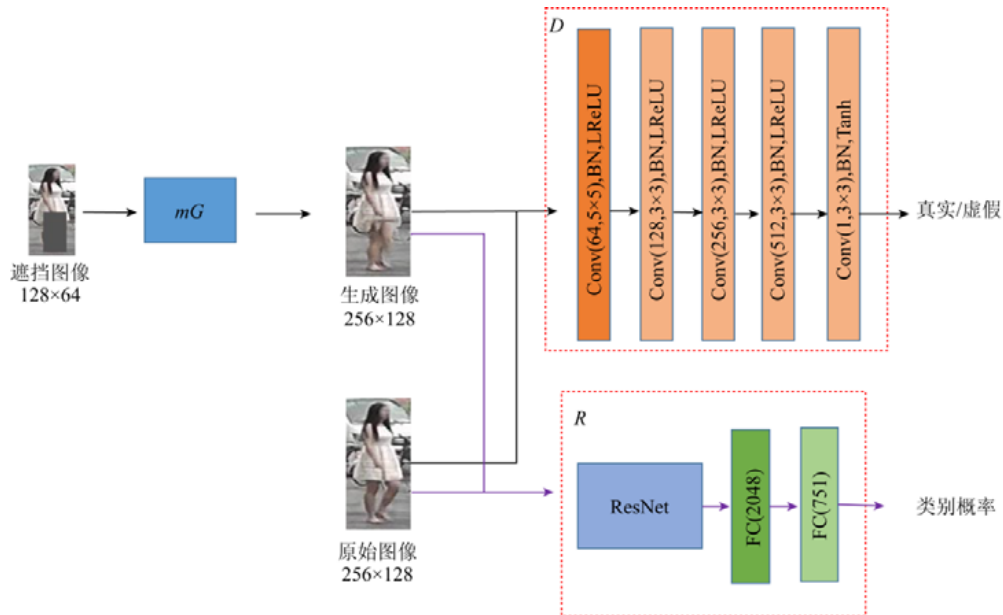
D

遮挡图像
128×64

mG

生成图像
256×128

Conv(64,5×5),BN,LReLU

Conv(128,3×3),BN,LReLU

Conv(256,3×3),BN,LReLU

Conv(512,3×3),BN,LReLU

Conv(1,3×3),BN,Tanh

真实/虚假

R

原始图像
256×128

ResNet

FC(2048)

FC(751)

类别概率